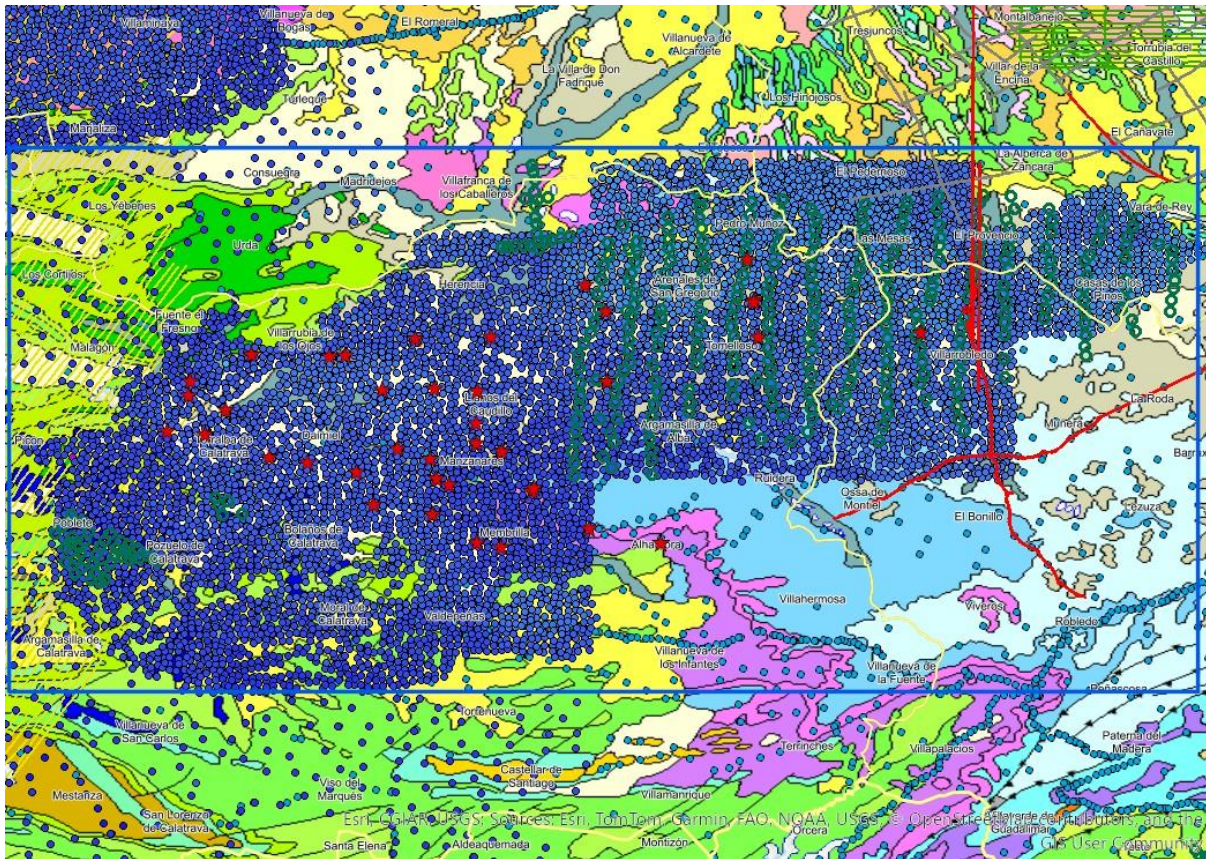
Villaminaya
Villanueva de Bogas
El Romeral
Villanueva de Alcardete
Tresjuncos
Montalbanejo
Torrubia del Castillo
La Villa de Don Fadrique
Villar de la Encina
Turleque
Los Hinojosos
Manzaneque
El Cañavate
Consuegra
Madridejos
Villafranca de los Caballeros
El Pedernoso
La Alberca de Záncara
Los Yébenes
Urda
Pedro Muñoz
Las Mesas
El Provencio
Vara de Rey
Los Cortijos
Arenales de San Gregorio
Casas de los Pinos
Herencia
Fuente el Fresno
Villarrubia de los Ojos
Malagón
Tomelloso
Villarrobledo
Llanos del Caudillo
La Roda
Picón
Carrión de Calatrava
Daimiel
Argamasilla de Alba
Munera
Manzanares
Barrax
Ruidera
Ossa de Montiel
Lezuza
Poblete
Bolaños de Calatrava
Membrilla
El Bonillo
Pozuelo de Calatrava
Alhambra
Moral de Calatrava
Valdepeñas
Villahermosa
Viveros
Robledo
Argamasilla de Calatrava
Villanueva de los Infantes
Villanueva de la Fuente
Peñascosa
Torrenueva
Villanueva de San Carlos
Terrinches
Villapalacios
Paterna del Madera
Mestanza
Viso del Marqués
Castellar de Santiago
San Lorenzo de Calatrava
Villamanrique
Orcera
Guadalmena
Santa Elena
Aldeaquemada
Montizón
Esri, CGIAR, USGS; Sources: Esri, TomTom, Garmin, FAO, NOAA, USGS, © OpenStreetMap contributors, and the GIS User Community